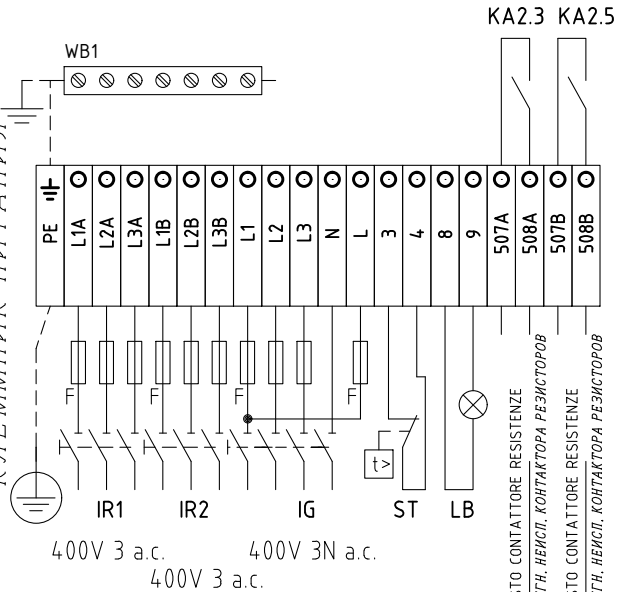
KA2.3 KA2.5

WB1

КЛЕММНИК ПИТАНИЯ

PE
L1A
L2A
L3A
L1B
L2B
L3B
L1
L2
L3
N
L
3
4
8
9
507A
508A
507B
508B

F
F
F
F

t>

IR1
IR2
IG
ST
LB

400V 3 a.c.
400V 3N a.c.
400V 3 a.c.

STO CONTATTORE RESISTENZE
ТН. НЕИСП. КОНТАКТОРА РЕЗИСТОРОВ
STO CONTATTORE RESISTENZE
ТН. НЕИСП. КОНТАКТОРА РЕЗИСТОРОВ